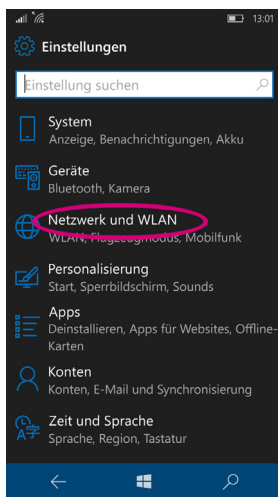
13:01

Einstellungen

Einstellung suchen

System
Anzeige, Benachrichtigungen, Akku

Geräte
Bluetooth, Kamera

Netzwerk und WLAN
WLAN, Flugzeugmodus, Mobilfunk

Personalisierung
Start, Sperrbildschirm, Sounds

Apps
Deinstallieren, Apps für Websites, Offline-Karten

Konten
Konten, E-Mail und Synchronisierung

Zeit und Sprache
Sprache, Region, Tastatur